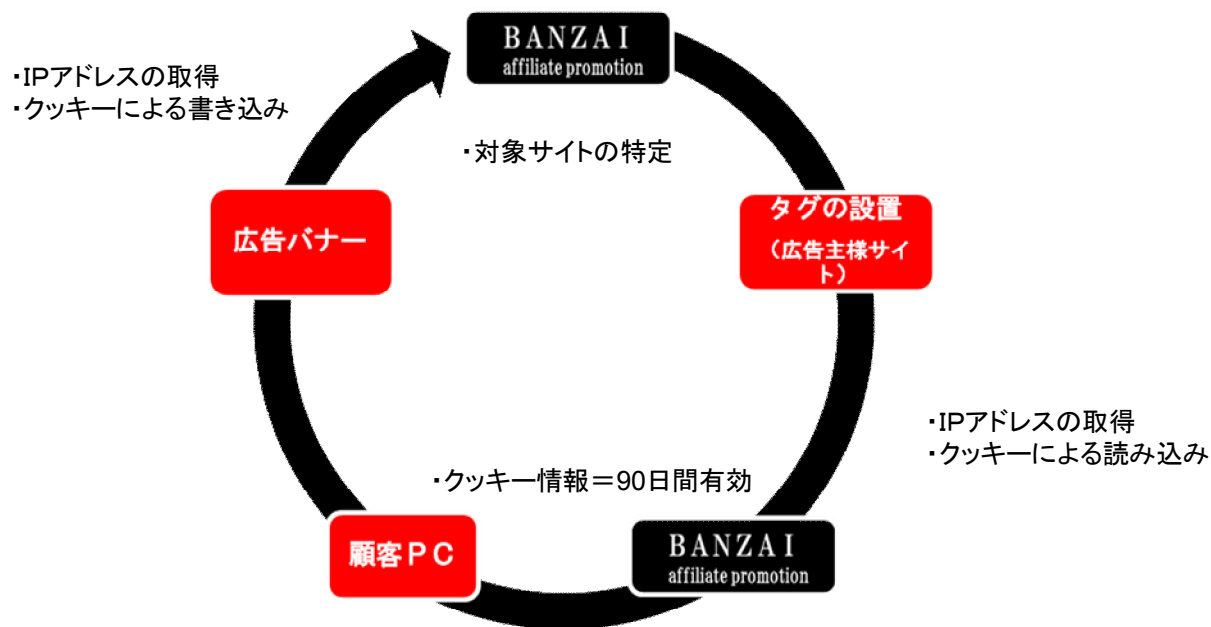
BANZAI
affiliate promotion

・IPアドレスの取得
・クッキーによる書き込み

・対象サイトの特定

広告バナー

タグの設置
（広告主様サイト）

・IPアドレスの取得
・クッキーによる読み込み

・クッキー情報＝90日間有効

顧客ＰＣ

BANZAI
affiliate promotion